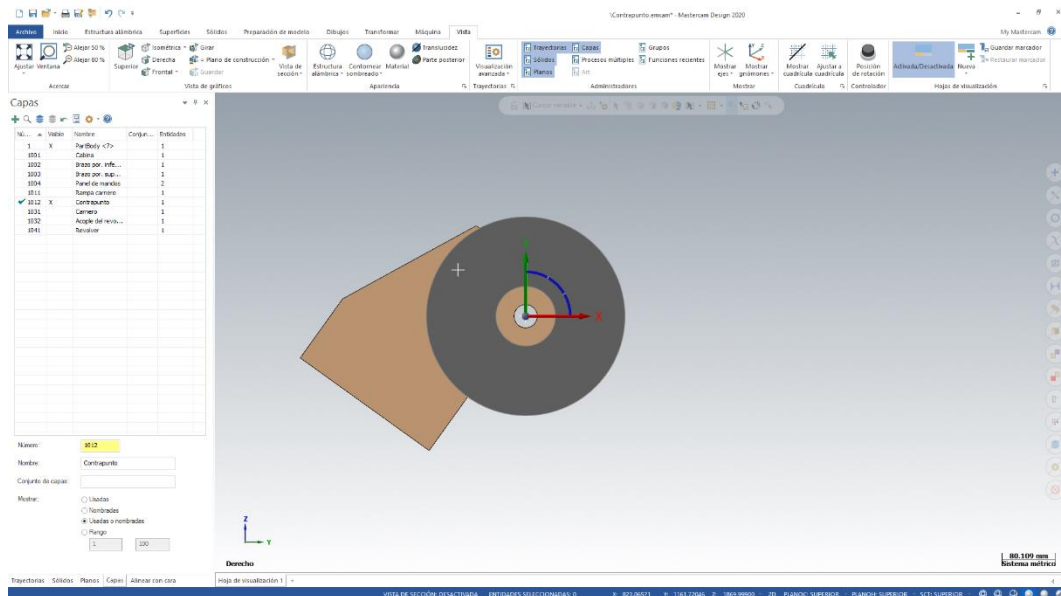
\Contrapunto.emcam* - Mastercam Design 2020

Archivo Inicio Estructura alámbrica Superficies Sólidos Preparación de modelo Dibujos Transformar Máquina Vista

My Mastercam

Ajustar Ventana Alejar 50 % Alejar 80 % Acercar

Superior Isométrica Derecha Frontal Girar Plano de construcción Guardar Vista de sección Vista de gráficos

Estructura alámbrica Contornear sombreado Material Translucidez Parte posterior Apariencia

Visualización avanzada Trayectorias

Trayectorias Capas Sólidos Planos Art Procesos múltiples Grupos Funciones recientes Administradores

Mostrar ejes Mostrar gnómones Mostrar

Mostrar cuadrícula Ajustar a cuadrícula Cuadrícula

Posición de rotación Controlador

Activada/Desactivada Nueva Guardar marcador Restaurar marcador Hojas de visualización

Capas

| Nú... | Visible | Nombre | Conjun... | Entidades |
|---|---|---|---|---|
| 1 | X | PartBody <7> | | 1 |
| 1001 | | Cabina | | 1 |
| 1002 | | Brazo por. infe... | | 1 |
| 1003 | | Brazo por. sup... | | 1 |
| 1004 | | Panel de mandos | | 2 |
| 1011 | | Rampa carnero | | 1 |
| 1012 | X | Contrapunto | | 1 |
| 1031 | | Carnero | | 1 |
| 1032 | | Acople del revo... | | 1 |
| 1041 | | Revolver | | 1 |

Número: 1012
Nombre: Contrapunto
Conjunto de capas:
Mostrar: Usadas Nombradas Usadas o nombradas Rango 1 100

Trayectorias Sólidos Planos Capas Alinear con cara

Derecho

80.109 mm
Sistema métrico

Hoja de visualización 1

VISTA DE SECCIÓN: DESACTIVADA ENTIDADES SELECCIONADAS: 0 X: 822.06571 Y: 1163.72046 Z: 1869.99800 3D PLANOC: SUPERIOR PLANOH: SUPERIOR SCT: SUPERIOR